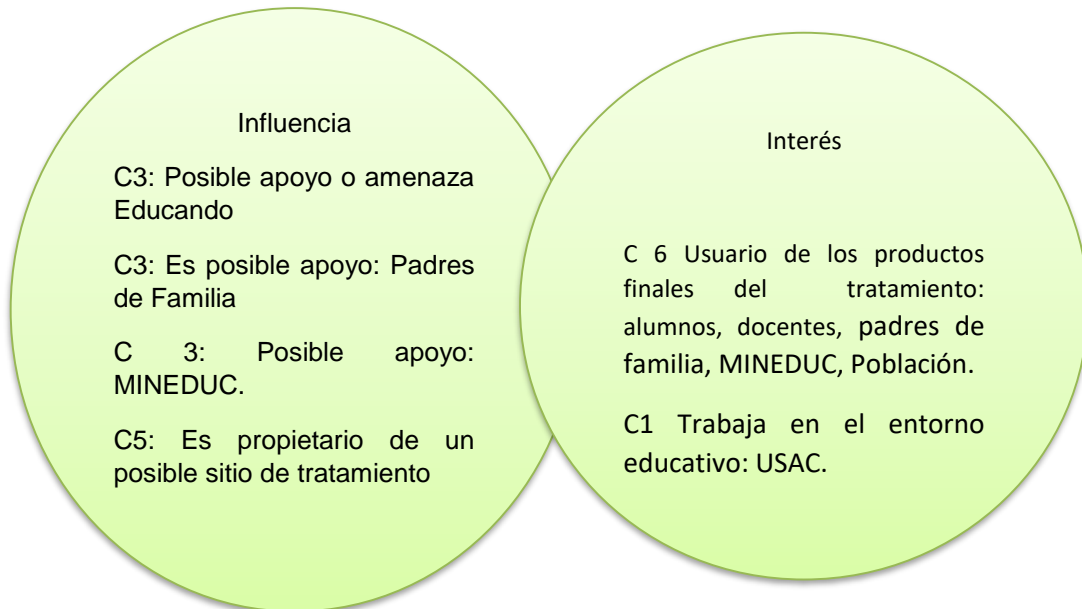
Influencia

C3: Posible apoyo o amenaza Educando

C3: Es posible apoyo: Padres de Familia

C 3: Posible apoyo: MINEDUC.

C5: Es propietario de un posible sitio de tratamiento

Interés

C 6 Usuario de los productos finales del tratamiento: alumnos, docentes, padres de familia, MINEDUC, Población.

C1 Trabaja en el entorno educativo: USAC.